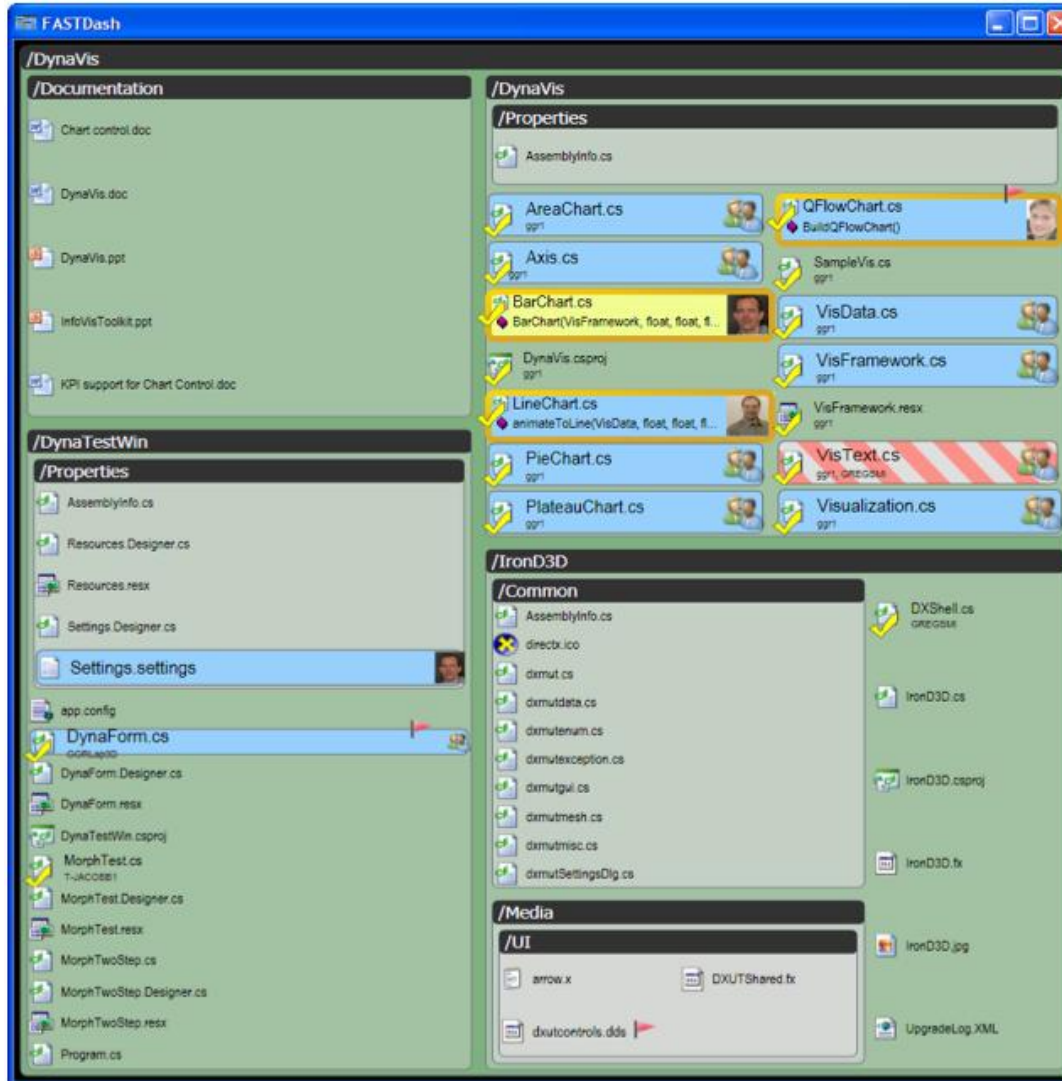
FASTDash

/DynaVis

/Documentation

Chart control.doc

DynaVis.doc

DynaVis.ppt

InfoVisToolkit.ppt

KPI support for Chart Control.doc

/DynaTestWin

/Properties

AssemblyInfo.cs

Resources.Designer.cs

Resources.resx

Settings.Designer.cs

Settings.settings

app.config

DynaForm.cs
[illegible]

DynaForm.Designer.cs

DynaForm.resx

DynaTestWin.csproj

MorphTest.cs
T-JACOBB1

MorphTest.Designer.cs

MorphTest.resx

MorphTwoStep.cs

MorphTwoStep.Designer.cs

MorphTwoStep.resx

Program.cs

/DynaVis

/Properties

AssemblyInfo.cs

AreaChart.cs
ggr1

QFlowChart.cs
BuildQFlowChart()

Axis.cs
ggr1

SampleVis.cs
ggr1

BarChart.cs
BarChart(VisFramework, float, float, fl...

VisData.cs
ggr1

DynaVis.csproj
ggr1

VisFramework.cs
ggr1

LineChart.cs
animateToLine(VisData, float, float, fl...

VisFramework.resx
ggr1

PieChart.cs
ggr1

VisText.cs
ggr1, GREGSM

PlateauChart.cs
ggr1

Visualization.cs
ggr1

/IronD3D

/Common

AssemblyInfo.cs

directx.ico

dxmut.cs

dxmutdata.cs

dxmutenum.cs

dxmutexception.cs

dxmutgui.cs

dxmutmesh.cs

dxmutmisc.cs

dxmutSettingsDlg.cs

/Media

/UI

arrow.x

DXUTShared.fx

dxutcontrols.dds

DXShell.cs
GREGSM

IronD3D.cs

IronD3D.csproj

IronD3D.fx

IronD3D.jpg

UpgradeLog.XML